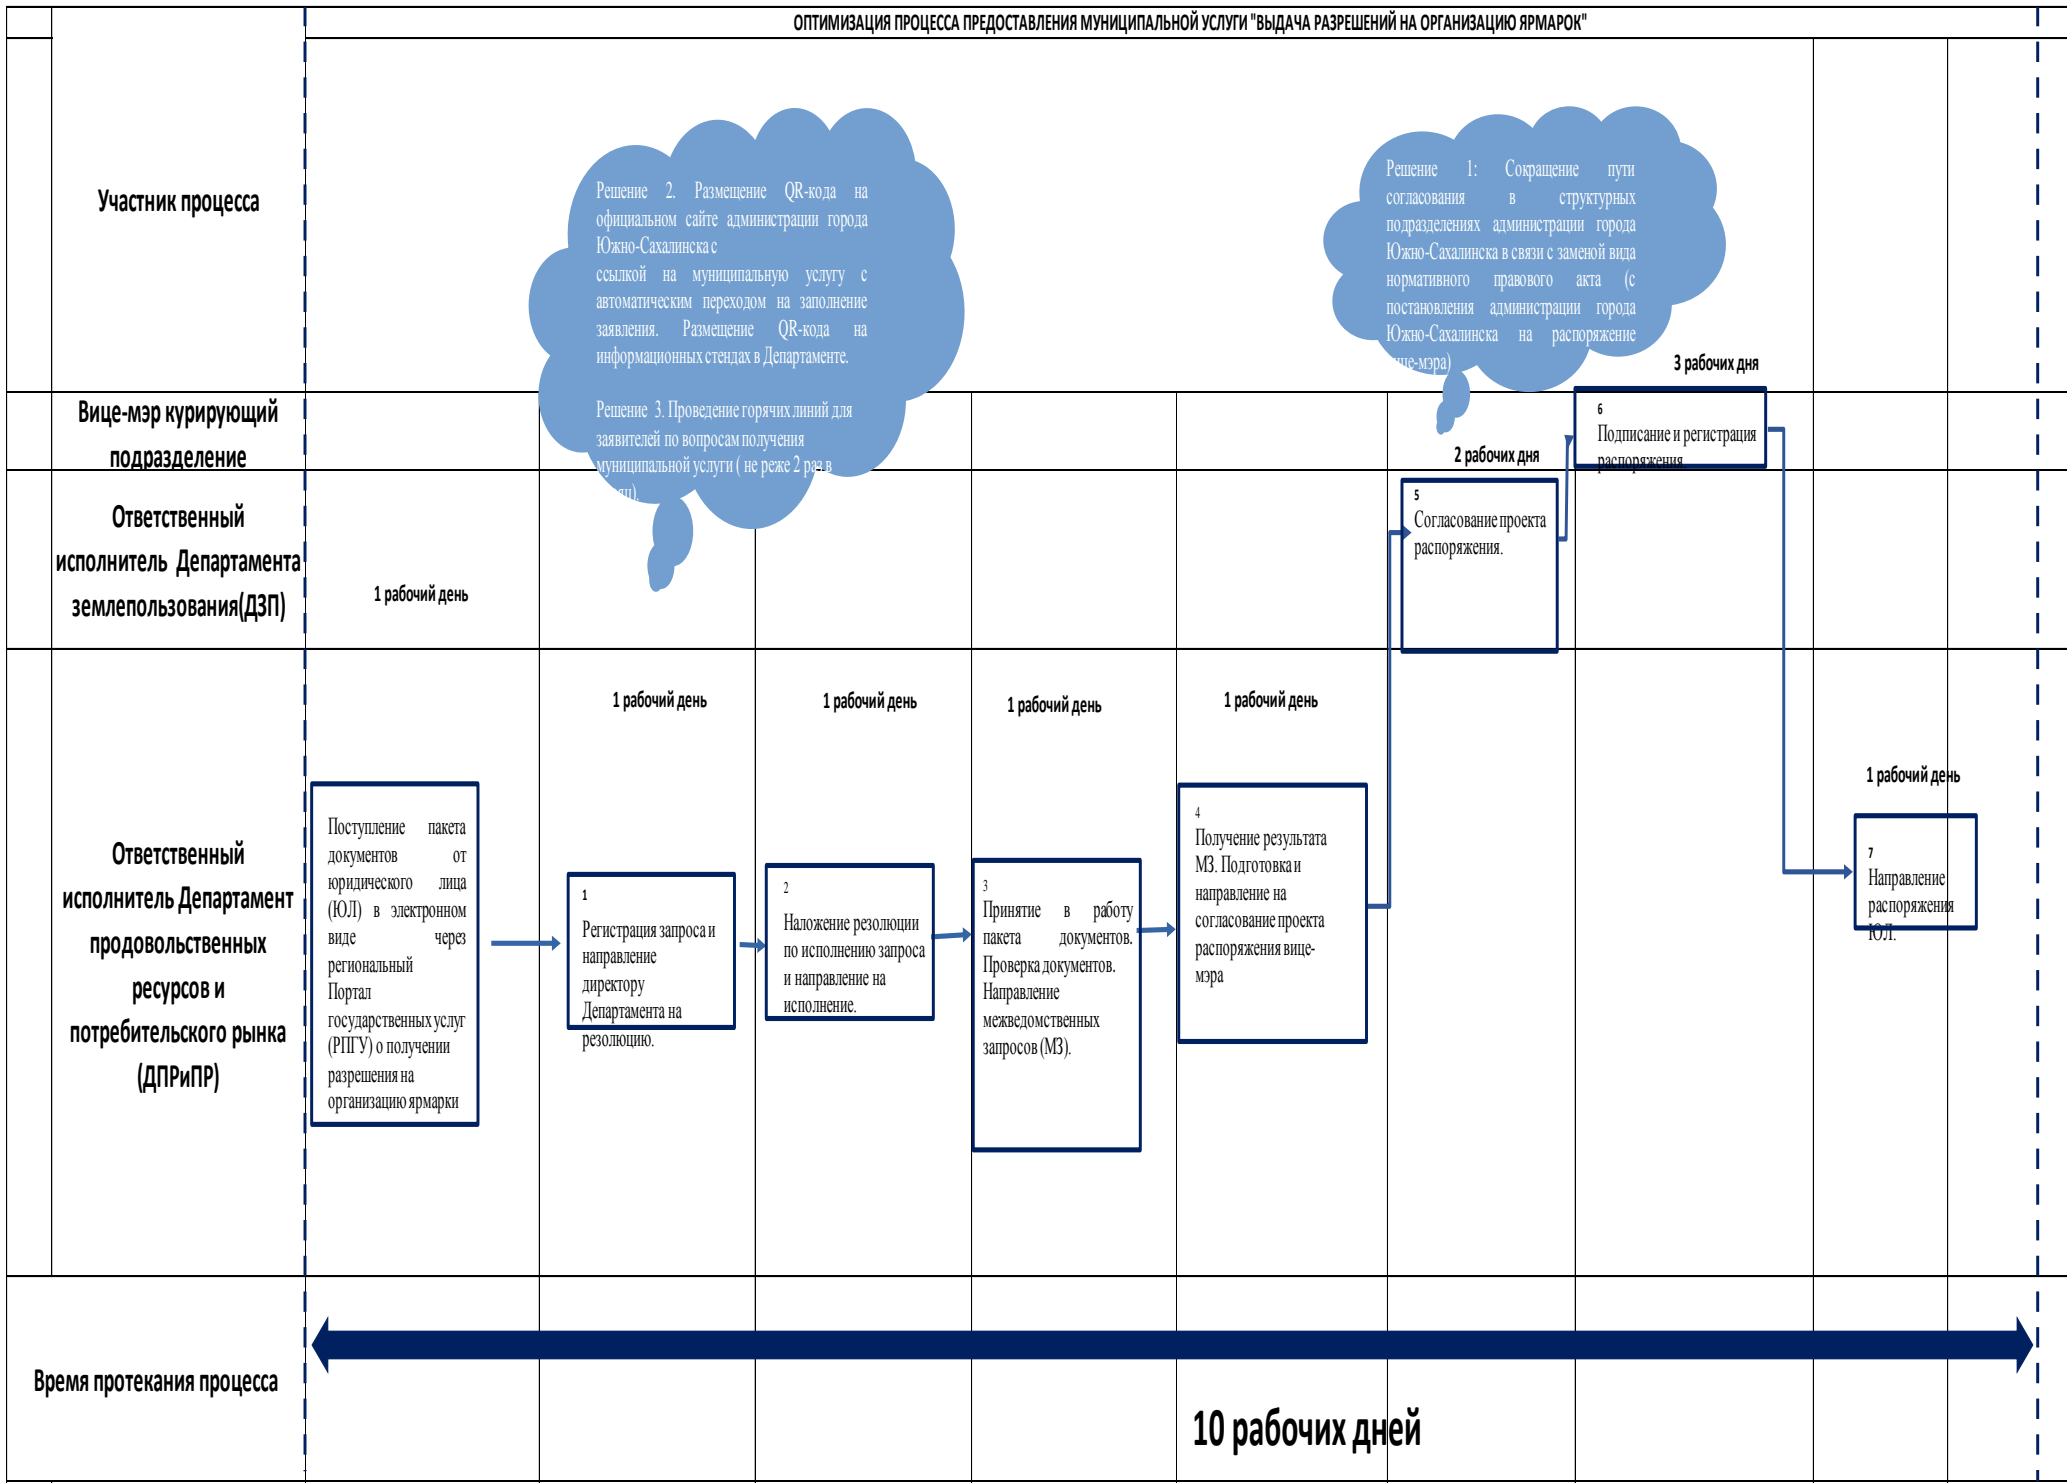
ОПТИМИЗАЦИЯ ПРОЦЕССА ПРЕДОСТАВЛЕНИЯ МУНИЦИПАЛЬНОЙ УСЛУГИ "ВЫДАЧА РАЗРЕШЕНИЙ НА ОРГАНИЗАЦИЮ ЯРМАРОК"

Участник процесса

Решение 2. Размещение QR-кода на официальном сайте администрации города Южно-Сахалинска с ссылкой на муниципальную услугу с автоматическим переходом на заполнение заявления. Размещение QR-кода на информационных стендах в Департаменте.

Решение 3. Проведение горячих линий для заявителей по вопросам получения муниципальной услуги ( не реже 2 раз в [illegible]).

Решение 1: Сокращение пути согласования в структурных подразделениях администрации города Южно-Сахалинска в связи с заменой вида нормативного правового акта (с постановления администрации города Южно-Сахалинска на распоряжение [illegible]ице-мэра)

Вице-мэр курирующий подразделение

3 рабочих дня

6
Подписание и регистрация распоряжения.

Ответственный исполнитель Департамента землепользования(ДЗП)

2 рабочих дня

5
Согласование проекта распоряжения.

1 рабочий день

Ответственный исполнитель Департамент продовольственных ресурсов и потребительского рынка (ДПРиПР)

1 рабочий день

1 рабочий день

1 рабочий день

1 рабочий день

1 рабочий день

Поступление пакета документов от юридического лица (ЮЛ) в электронном виде через региональный Портал государственных услуг (РПГУ) о получении разрешения на организацию ярмарки

1
Регистрация запроса и направление директору Департамента на резолюцию.

2
Наложение резолюции по исполнению запроса и направление на исполнение.

3
Принятие в работу пакета документов. Проверка документов. Направление межведомственных запросов (МЗ).

4
Получение результата МЗ. Подготовка и направление на согласование проекта распоряжения вице-мэра

7
Направление распоряжения ЮЛ.

Время протекания процесса

10 рабочих дней